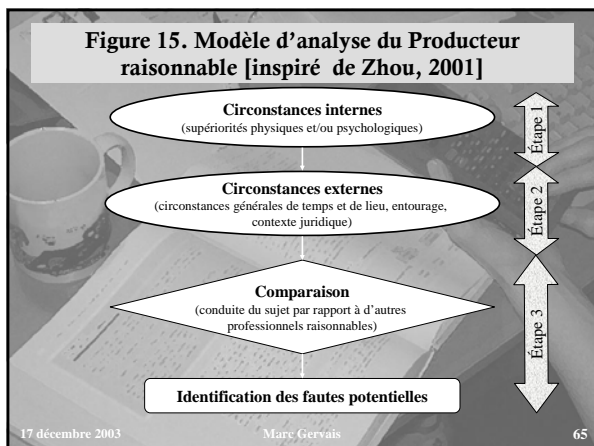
Figure 15. Modèle d'analyse du Producteur raisonnable [inspiré de Zhou, 2001]

Circonstances internes
(supériorités physiques et/ou psychologiques)

Étape 1

Circonstances externes
(circonstances générales de temps et de lieu, entourage, contexte juridique)

Étape 2

Comparaison
(conduite du sujet par rapport à d'autres professionnels raisonnables)

Étape 3

Identification des fautes potentielles

17 décembre 2003

Marc Gervais

65